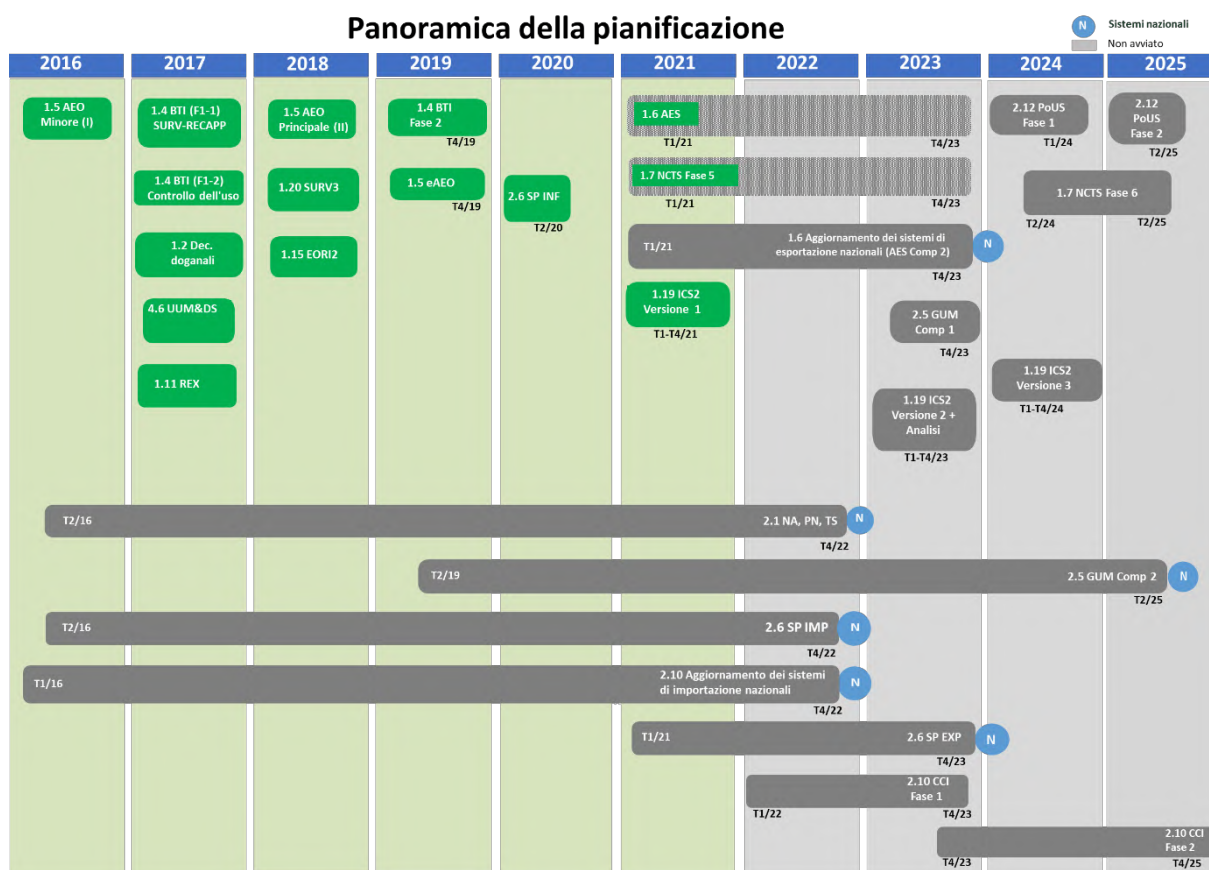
Panoramica della pianificazione

N Sistemi nazionali
Non avviato

2016
2017
2018
2019
2020
2021
2022
2023
2024
2025

1.5 AEO Minore (I)

1.4 BTI (F1-1) SURV-RECAPP

1.4 BTI (F1-2) Controllo dell'uso

1.2 Dec. doganali

4.6 UUM&DS

1.11 REX

1.5 AEO Principale (II)

1.20 SURV3

1.15 EORI2

1.4 BTI Fase 2
T4/19

1.5 eAEO
T4/19

2.6 SP INF
T2/20

1.6 AES
T1/21
T4/23

1.7 NCTS Fase 5
T1/21
T4/23

T1/21
1.6 Aggiornamento dei sistemi di esportazione nazionali (AES Comp 2)
N
T4/23

1.19 ICS2 Versione 1
T1-T4/21

2.5 GUM Comp 1
T4/23

1.19 ICS2 Versione 2 + Analisi
T1-T4/23

2.12 PoUS Fase 1
T1/24

2.12 PoUS Fase 2
T2/25

1.7 NCTS Fase 6
T2/24
T2/25

1.19 ICS2 Versione 3
T1-T4/24

T2/16
2.1 NA, PN, TS
N
T4/22

T2/19
2.5 GUM Comp 2
N
T2/25

T2/16
2.6 SP IMP
N
T4/22

T1/16
2.10 Aggiornamento dei sistemi di importazione nazionali
N
T4/22

T1/21
2.6 SP EXP
N
T4/23

2.10 CCI Fase 1
T1/22
T4/23

2.10 CCI Fase 2
T4/23
T4/25